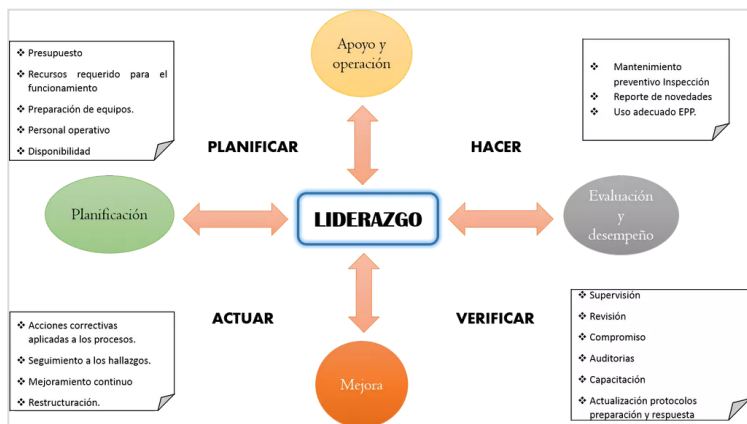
❖ Presupuesto
❖ Recursos requerido para el funcionamiento
❖ Preparación de equipos.
❖ Personal operativo
❖ Disponibilidad

Apoyo y operación

❖ Mantenimiento preventivo Inspección
❖ Reporte de novedades
❖ Uso adecuado EPP.

PLANIFICAR

HACER

Planificación

LIDERAZGO

Evaluación y desempeño

ACTUAR

VERIFICAR

❖ Acciones correctivas aplicadas a los procesos.
❖ Seguimiento a los hallazgos.
❖ Mejoramiento continuo
❖ Restructuración.

Mejora

❖ Supervisión
❖ Revisión
❖ Compromiso
❖ Auditorias
❖ Capacitación
❖ Actualización protocolos preparación y respuesta